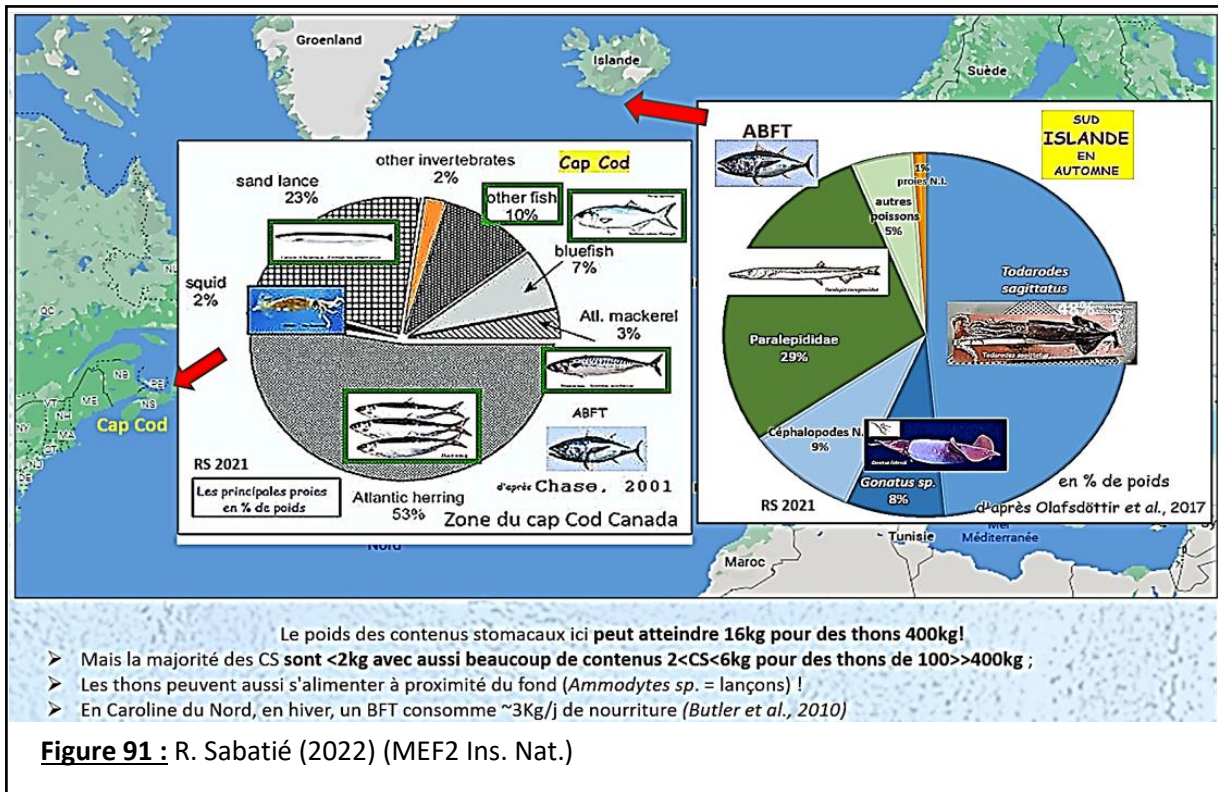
Groenland

Islande

Suède

ABFT

SUD
ISLANDE
EN
AUTOMNE

1%
proies N.I.

autres poissons
5%

Todarodes sagittatus

Paralepididae
29%

Céphalopodes N.
9%

Gonatus sp.
8%

RS 2021

en % de poids

d'après Olafsdöttir et al., 2017

other invertebrates
2%

Cap Cod

sand lance
23%

other fish
10%

bluefish
7%

squid
2%

Atl. mackerel
3%

ABFT

RS 2021

Les principales proies en % de poids

Atlantic herring
53%

d'après Chase, 2001

Zone du cap Cod Canada

Cap Cod

Tunisie

Méditerranée

Maroc

Le poids des contenus stomacaux ici peut atteindre 16kg pour des thons 400kg!

➢ Mais la majorité des CS sont <2kg avec aussi beaucoup de contenus 2<CS<6kg pour des thons de 100>>400kg ;

➢ Les thons peuvent aussi s'alimenter à proximité du fond (Ammodytes sp. = lançons) !

➢ En Caroline du Nord, en hiver, un BFT consomme ~3Kg/j de nourriture (Butler et al., 2010)

Figure 91 : R. Sabatié (2022) (MEF2 Ins. Nat.)